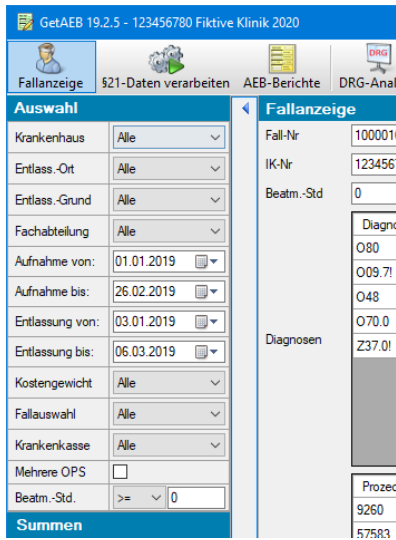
GetAEB 19.2.5 - 123456780 Fiktive Klinik 2020

Fallanzeige
§21-Daten verarbeiten
AEB-Berichte
DRG
DRG-Anal

Auswahl

| Krankenhaus | Alle |
|---|---|
| Entlass.-Ort | Alle |
| Entlass.-Grund | Alle |
| Fachabteilung | Alle |
| Aufnahme von: | 01.01.2019 |
| Aufnahme bis: | 26.02.2019 |
| Entlassung von: | 03.01.2019 |
| Entlassung bis: | 06.03.2019 |
| Kostengewicht | Alle |
| Fallauswahl | Alle |
| Krankenkasse | Alle |
| Mehrere OPS | |
| Beatm.-Std. | >= 0 |

Summen

Fallanzeige

Fall-Nr 100001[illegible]
IK-Nr 123456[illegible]
Beatm.-Std 0

Diagnosen

Diagno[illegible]
O80
O09.7!
O48
O70.0
Z37.0!

Prozed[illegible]
9260
57583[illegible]